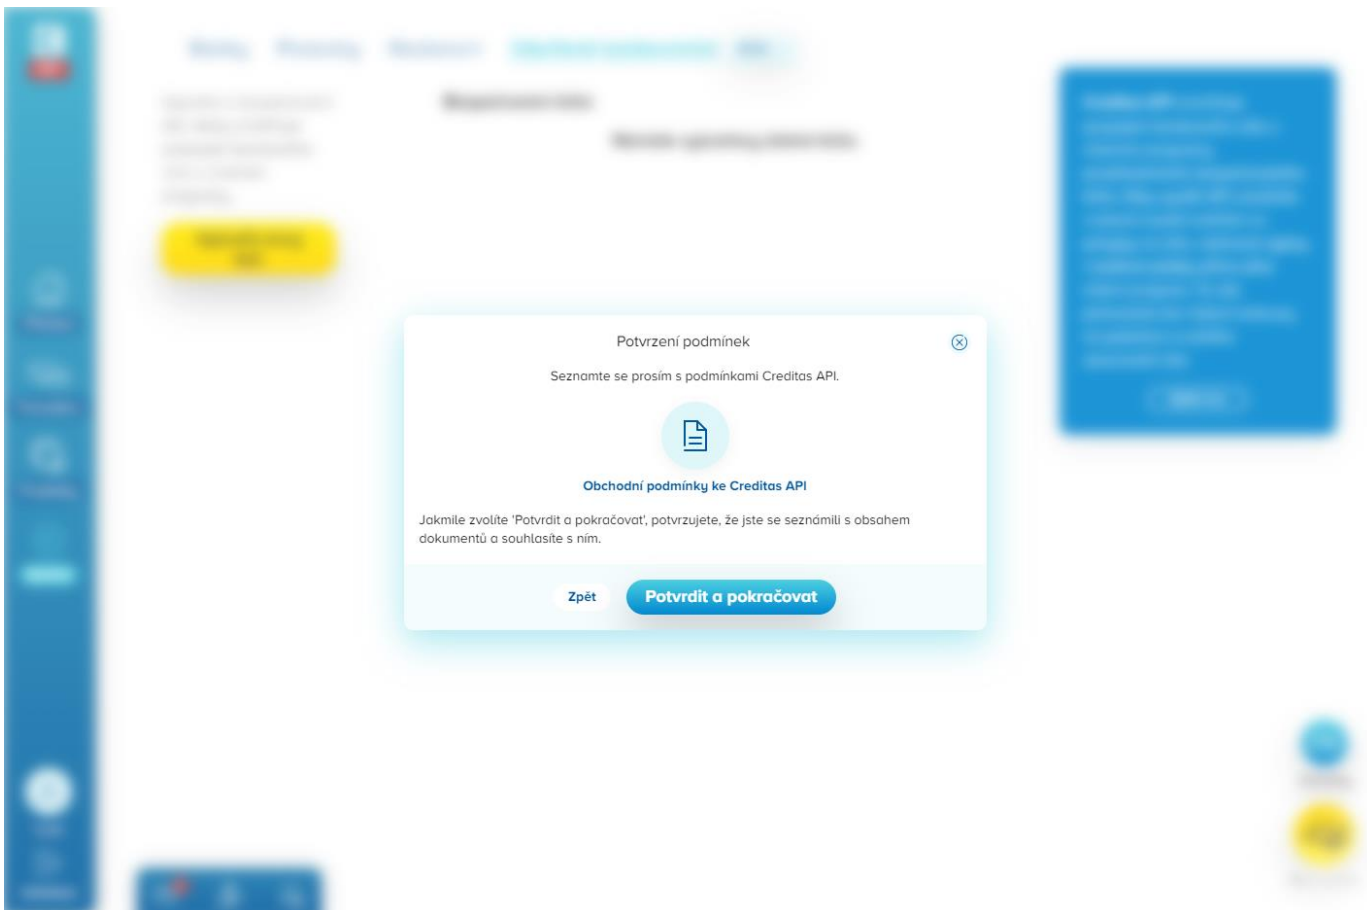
Potvrzení podmínek

Seznamte se prosím s podmínkami Creditas API.

Obchodní podmínky ke Creditas API

Jakmile zvolíte 'Potvrdit a pokračovat', potvrzujete, že jste se seznámili s obsahem dokumentů a souhlasíte s ním.

Zpět

Potvrdit a pokračovat